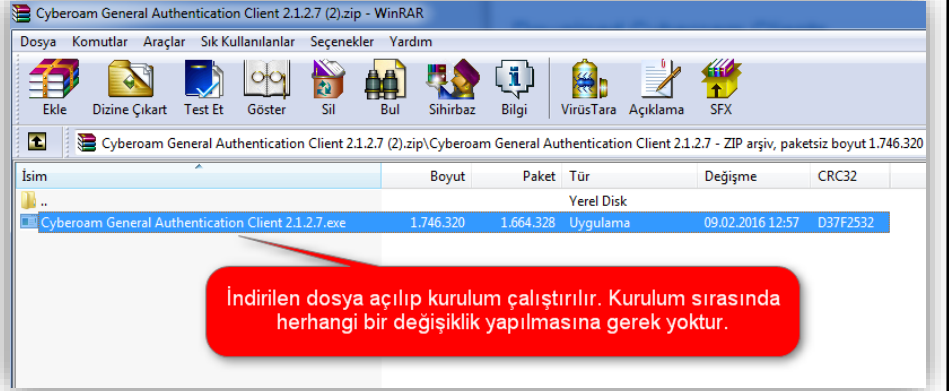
Cyberoam General Authentication Client 2.1.2.7 (2).zip - WinRAR

Dosya Komutlar Araçlar Sık Kullanılanlar Seçenekler Yardım

Ekle Dizine Çıkart Test Et Göster Sil Bul Sihirbaz Bilgi VirüsTara Açıklama SFX

Cyberoam General Authentication Client 2.1.2.7 (2).zip\Cyberoam General Authentication Client 2.1.2.7 - ZIP arşiv, paketsiz boyut 1.746.320

| İsim | Boyut | Paket | Tür | Değişme | CRC32 |
|---|---|---|---|---|---|
| .. | | | Yerel Disk | | |
| Cyberoam General Authentication Client 2.1.2.7.exe | 1.746.320 | 1.664.328 | Uygulama | 09.02.2016 12:57 | D37F2532 |

İndirilen dosya açılıp kurulum çalıştırılır. Kurulum sırasında herhangi bir değişiklik yapılmasına gerek yoktur.